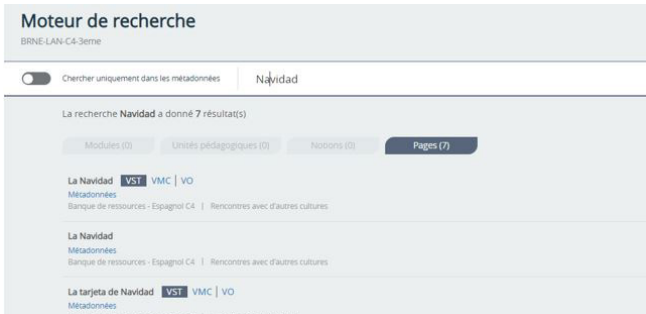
Moteur de recherche
BRNE-LAN-C4-3eme

Chercher uniquement dans les métadonnées

Navidad

La recherche **Navidad** a donné **7** résultat(s)

Modules (0) | Unités pédagogiques (0) | Notions (0) | Pages (7)

La Navidad VST | VMC | VO
Métadonnées
Banque de ressources - Espagnol C4 | Rencontres avec d'autres cultures

La Navidad
Métadonnées
Banque de ressources - Espagnol C4 | Rencontres avec d'autres cultures

La tarjeta de Navidad VST | VMC | VO
Métadonnées